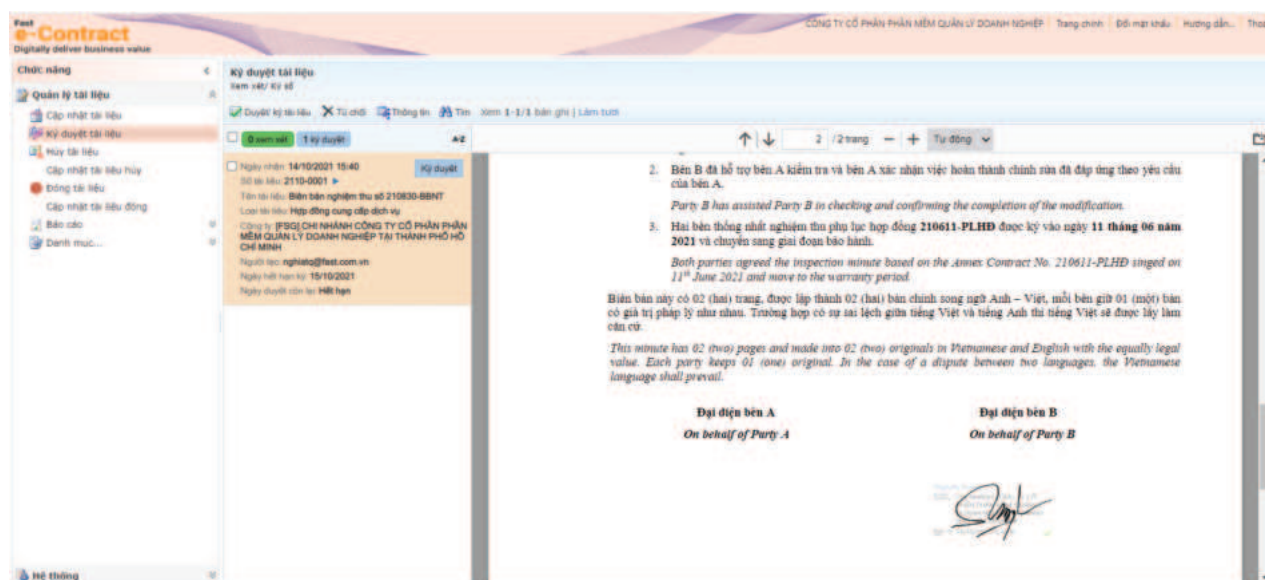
Fast
e-Contract
Digitally deliver business value

CÔNG TY CỔ PHẦN PHẦN MỀM QUẢN LÝ DOANH NGHIỆP | Trang chính | Đổi mật khẩu | Hướng dẫn... | Thoá

Chức năng

Quản lý tài liệu
Cập nhật tài liệu
Ký duyệt tài liệu
Hủy tài liệu
Cập nhật tài liệu hủy
Đóng tài liệu
Cập nhật tài liệu đóng
Báo cáo
Danh mục...

Hệ thống

Ký duyệt tài liệu
Xem xét/ Ký số

Duyệt ký tài liệu | Từ chối | Thông tin | Tìm | Xem 1-1/1 bản ghi | Làm tươi

0 xem xét | 1 ký duyệt | AZ

Ngày nhận 14/10/2021 15:40 | Ký duyệt
Số tài liệu 2110-0001
Tên tài liệu Biên bản nghiệm thu số 210830-BBNT
Loại tài liệu Hợp đồng cung cấp dịch vụ
Công ty [FSG] CHI NHÁNH CÔNG TY CỔ PHẦN PHẦN MỀM QUẢN LÝ DOANH NGHIỆP TẠI THÀNH PHỐ HỒ CHÍ MINH
Người lạc nghiato@fast.com.vn
Ngày hết hạn ký 15/10/2021
Ngày duyệt còn lại Hết hạn

2 / 2 trang — + Tự động

2. Bên B đã hỗ trợ bên A kiểm tra và bên A xác nhận việc hoàn thành chỉnh sửa đã đáp ứng theo yêu cầu của bên A.

Party B has assisted Party B in checking and confirming the completion of the modification.

3. Hai bên thống nhất nghiệm thu phụ lục hợp đồng 210611-PLHĐ được ký vào ngày 11 tháng 06 năm 2021 và chuyển sang giai đoạn bảo hành.

Both parties agreed the inspection minute based on the Annex Contract No. 210611-PLHĐ singed on $11^{th}$ June 2021 and move to the warranty period.

Biên bản này có 02 (hai) trang, được lập thành 02 (hai) bản chính song ngữ Anh – Việt, mỗi bên giữ 01 (một) bản có giá trị pháp lý như nhau. Trường hợp có sự sai lệch giữa tiếng Việt và tiếng Anh thì tiếng Việt sẽ được lấy làm căn cứ.

This minute has 02 (two) pages and made into 02 (two) originals in Vietnamese and English with the equally legal value. Each party keeps 01 (one) original. In the case of a dispute between two languages, the Vietnamese language shall prevail.

Đại diện bên A
On behalf of Party A

Đại diện bên B
On behalf of Party B

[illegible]